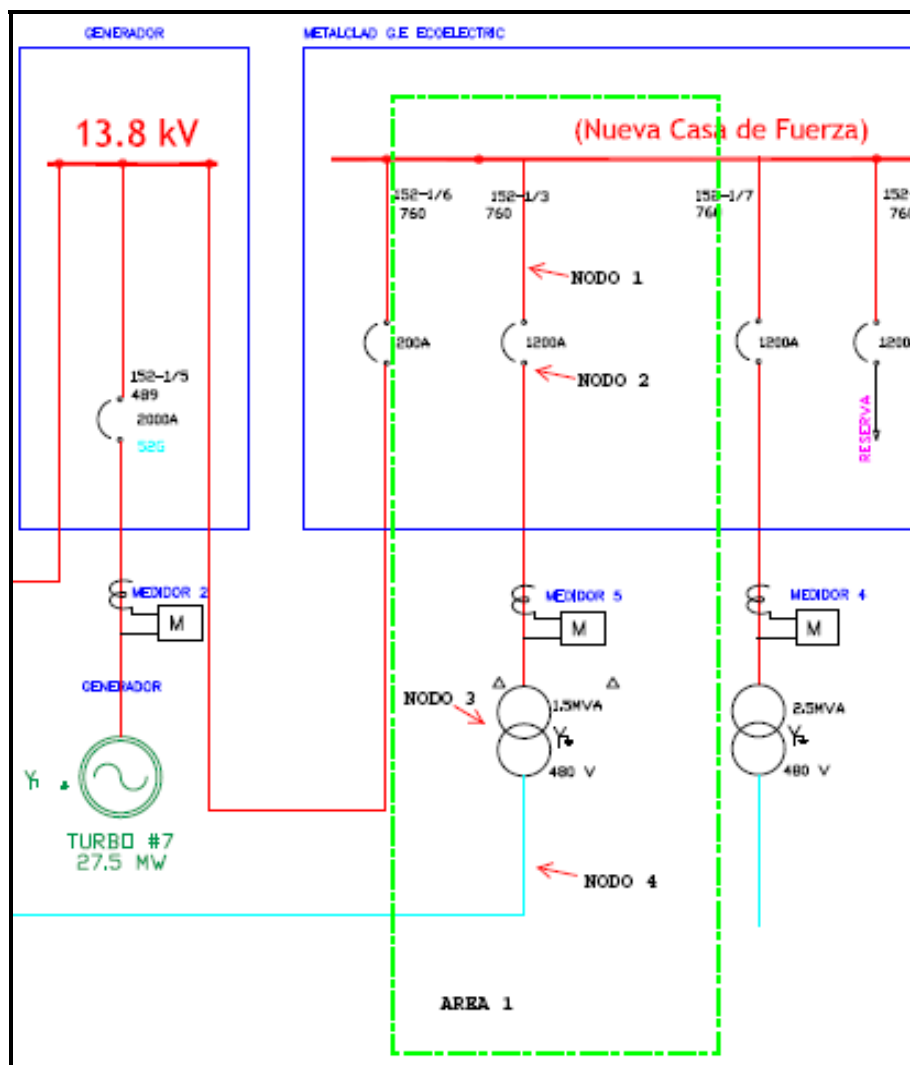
GENERADOR

METALCLAD G.E ECOELECTRIC

13.8 kV

(Nueva Casa de Fuerza)

152-1/6
760

152-1/3
760

152-1/7
760

152-
76

NODO 1

200A

1200A

1200A

1200

NODO 2

152-1/5
489

2000A
52G

RESERVA

MEDIDOR 2
M

MEDIDOR 5
M

MEDIDOR 4
M

GENERADOR

NODO 3

Δ

Δ

1.5MVA

480 V

2.5MVA

480 V

TURBO #7
27.5 MW

NODO 4

AREA 1